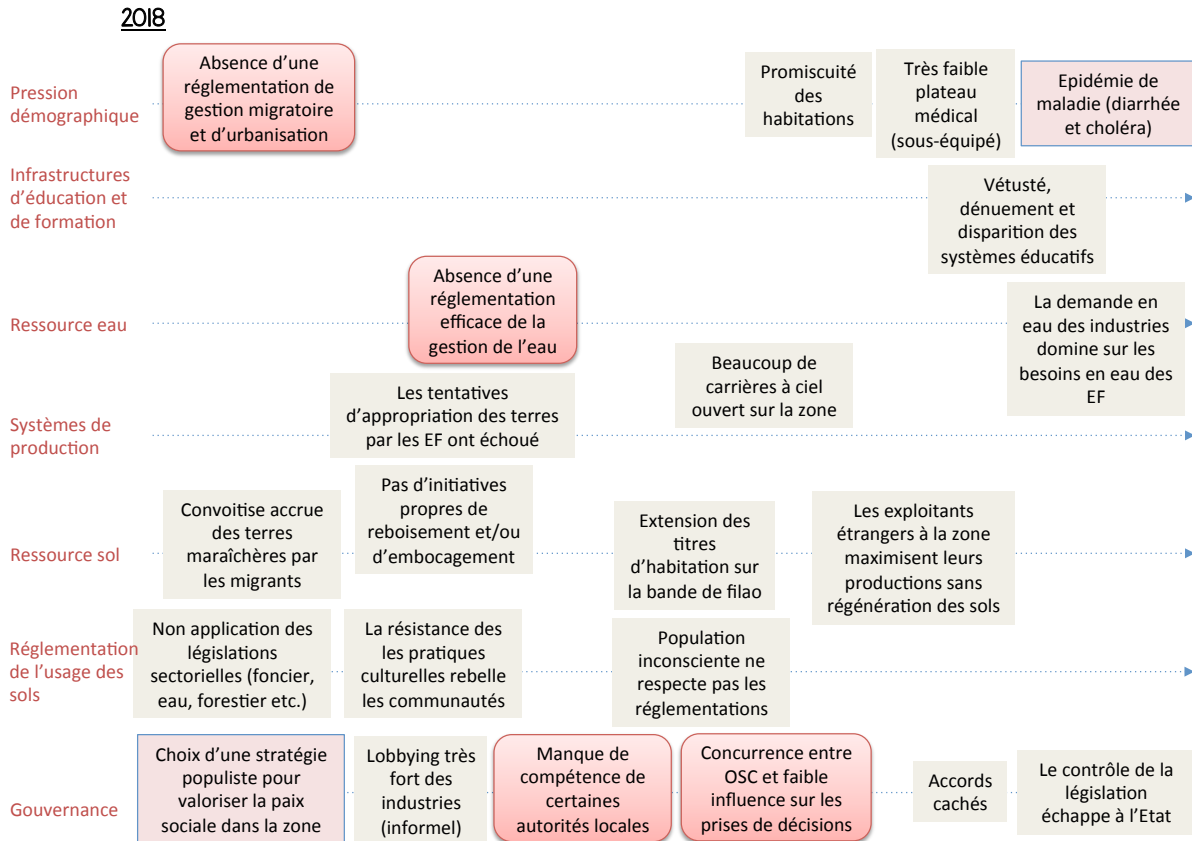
2018

Pression démographique

Absence d'une réglementation de gestion migratoire et d'urbanisation

Promiscuité des habitations

Très faible plateau médical (sous-équipé)

Epidémie de maladie (diarrhée et choléra)

Infrastructures d'éducation et de formation

Vétusté, dénuement et disparition des systèmes éducatifs

Ressource eau

Absence d'une réglementation efficace de la gestion de l'eau

La demande en eau des industries domine sur les besoins en eau des EF

Beaucoup de carrières à ciel ouvert sur la zone

Systèmes de production

Les tentatives d'appropriation des terres par les EF ont échoué

Ressource sol

Convoitise accrue des terres maraîchères par les migrants

Pas d'initiatives propres de reboisement et/ou d'embocagement

Extension des titres d'habitation sur la bande de filao

Les exploitants étrangers à la zone maximisent leurs productions sans régénération des sols

Réglementation de l'usage des sols

Non application des législations sectorielles (foncier, eau, forestier etc.)

La résistance des les pratiques culturelles rebelle les communautés

Population inconsciente ne respecte pas les réglementations

Gouvernance

Choix d'une stratégie populiste pour valoriser la paix sociale dans la zone

Lobbying très fort des industries (informel)

Manque de compétence de certaines autorités locales

Concurrence entre OSC et faible influence sur les prises de décisions

Accords cachés

Le contrôle de la législation échappe à l'Etat